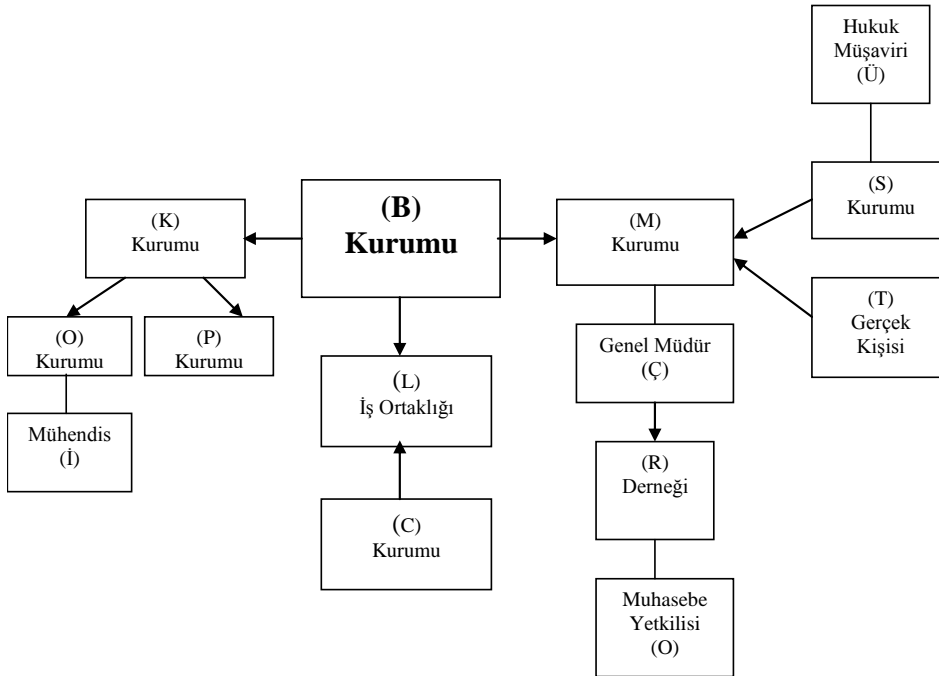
Hukuk Müşaviri (Ü)

(K) Kurumu

(B) Kurumu

(M) Kurumu

(S) Kurumu

(T) Gerçek Kişisi

(O) Kurumu

(P) Kurumu

(L) İş Ortaklığı

Genel Müdür (Ç)

Mühendis (İ)

(R) Derneği

(C) Kurumu

Muhasebe Yetkilisi (O)